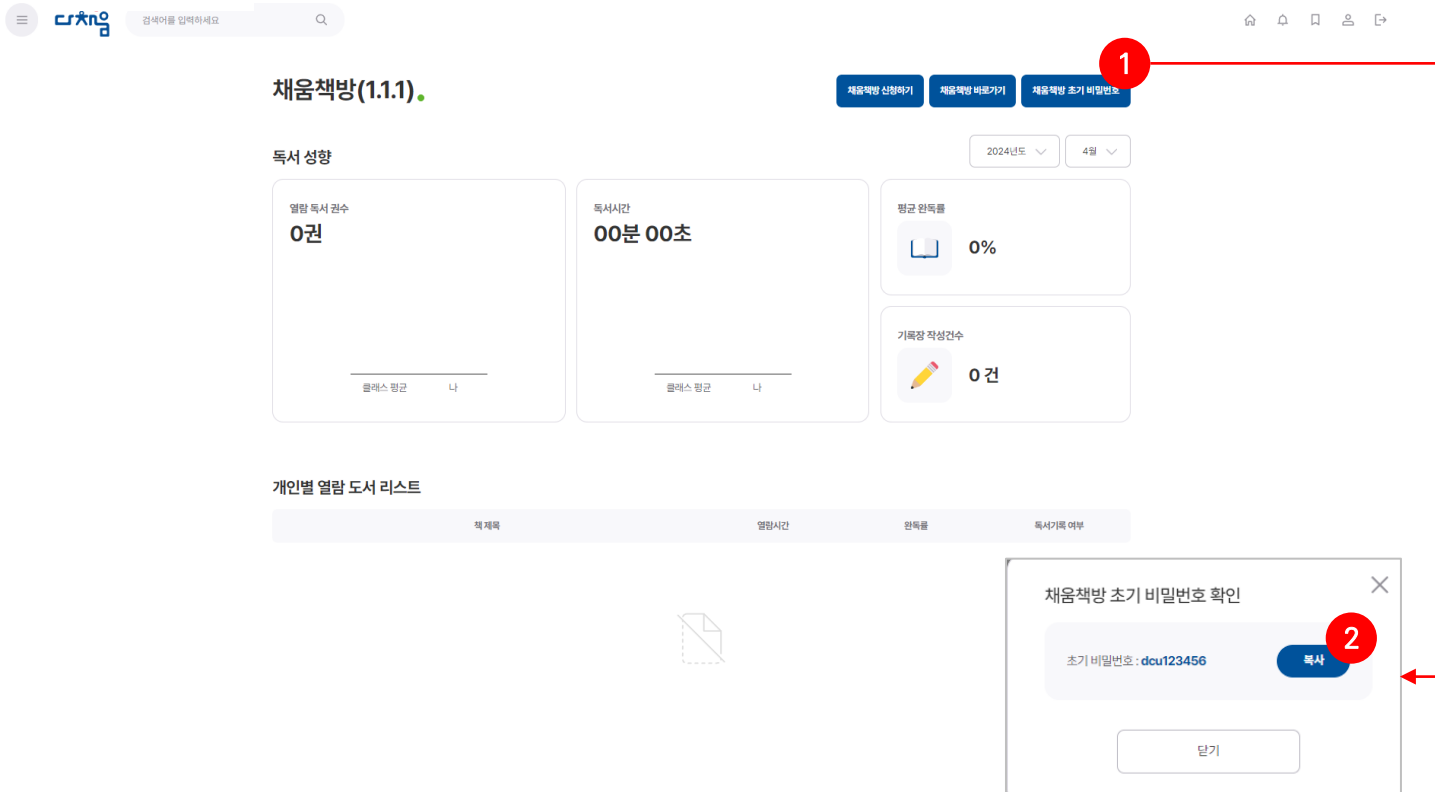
다채움

검색어를 입력하세요

채움책방(1.1.1)

채움책방 신청하기

채움책방 바로가기

채움책방 초기 비밀번호

1

독서 성향

2024년도

4월

열람 독서 권수
0권

클래스 평균 나

독서시간
00분 00초

클래스 평균 나

평균 완독률
0%

기록장 작성건수
0 건

개인별 열람 도서 리스트

| 책 제목 | 열람시간 | 완독률 | 독서기록 여부 |
|---|---|---|---|

채움책방 초기 비밀번호 확인

초기 비밀번호 : dcu123456

2

복사

닫기